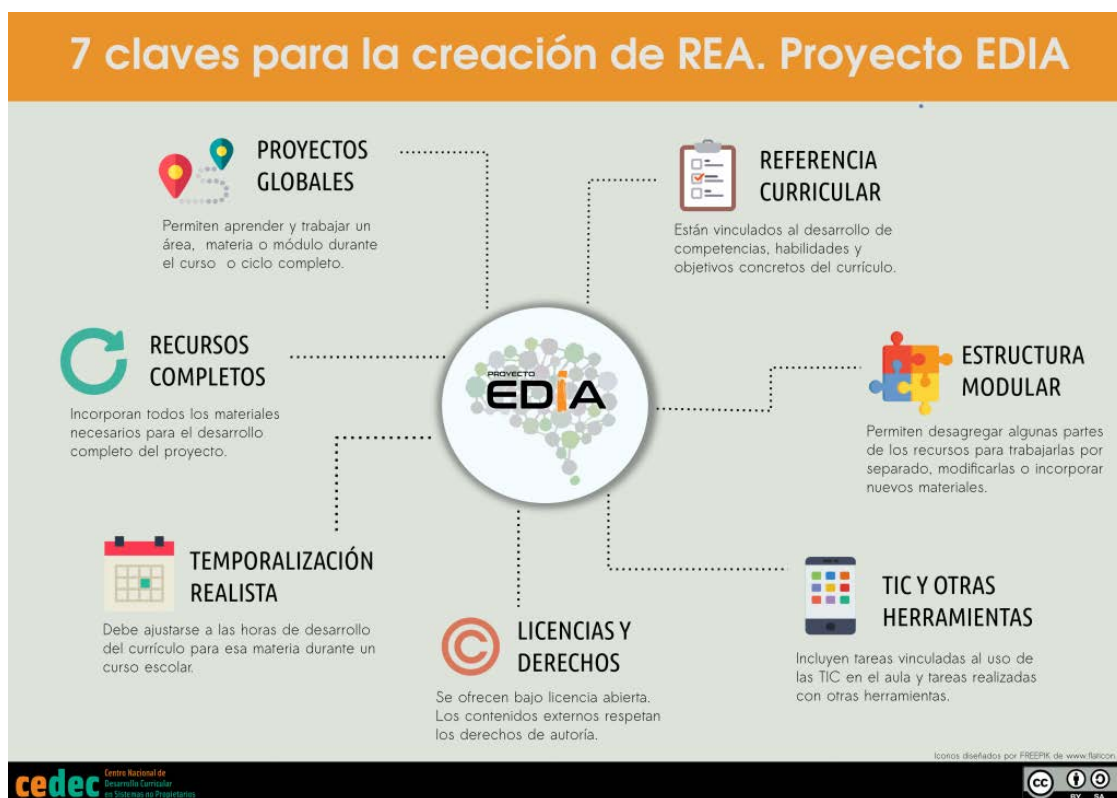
7 claves para la creación de REA. Proyecto EDIA

PROYECTOS GLOBALES

Permiten aprender y trabajar un área, materia o módulo durante el curso o ciclo completo.

REFERENCIA CURRICULAR

Están vinculados al desarrollo de competencias, habilidades y objetivos concretos del currículo.

RECURSOS COMPLETOS

Incorporan todos los materiales necesarios para el desarrollo completo del proyecto.

PROYECTO EDIA

ESTRUCTURA MODULAR

Permiten desagregar algunas partes de los recursos para trabajarlas por separado, modificarlas o incorporar nuevos materiales.

TEMPORALIZACIÓN REALISTA

Debe ajustarse a las horas de desarrollo del currículo para esa materia durante un curso escolar.

LICENCIAS Y DERECHOS

Se ofrecen bajo licencia abierta. Los contenidos externos respetan los derechos de autoría.

TIC Y OTRAS HERRAMIENTAS

Incluyen tareas vinculadas al uso de las TIC en el aula y tareas realizadas con otras herramientas.

Iconos diseñados por FREEPIK de www.flaticon

cedec Centro Nacional de Desarrollo Curricular en Sistemas no Propietarios

BY SA